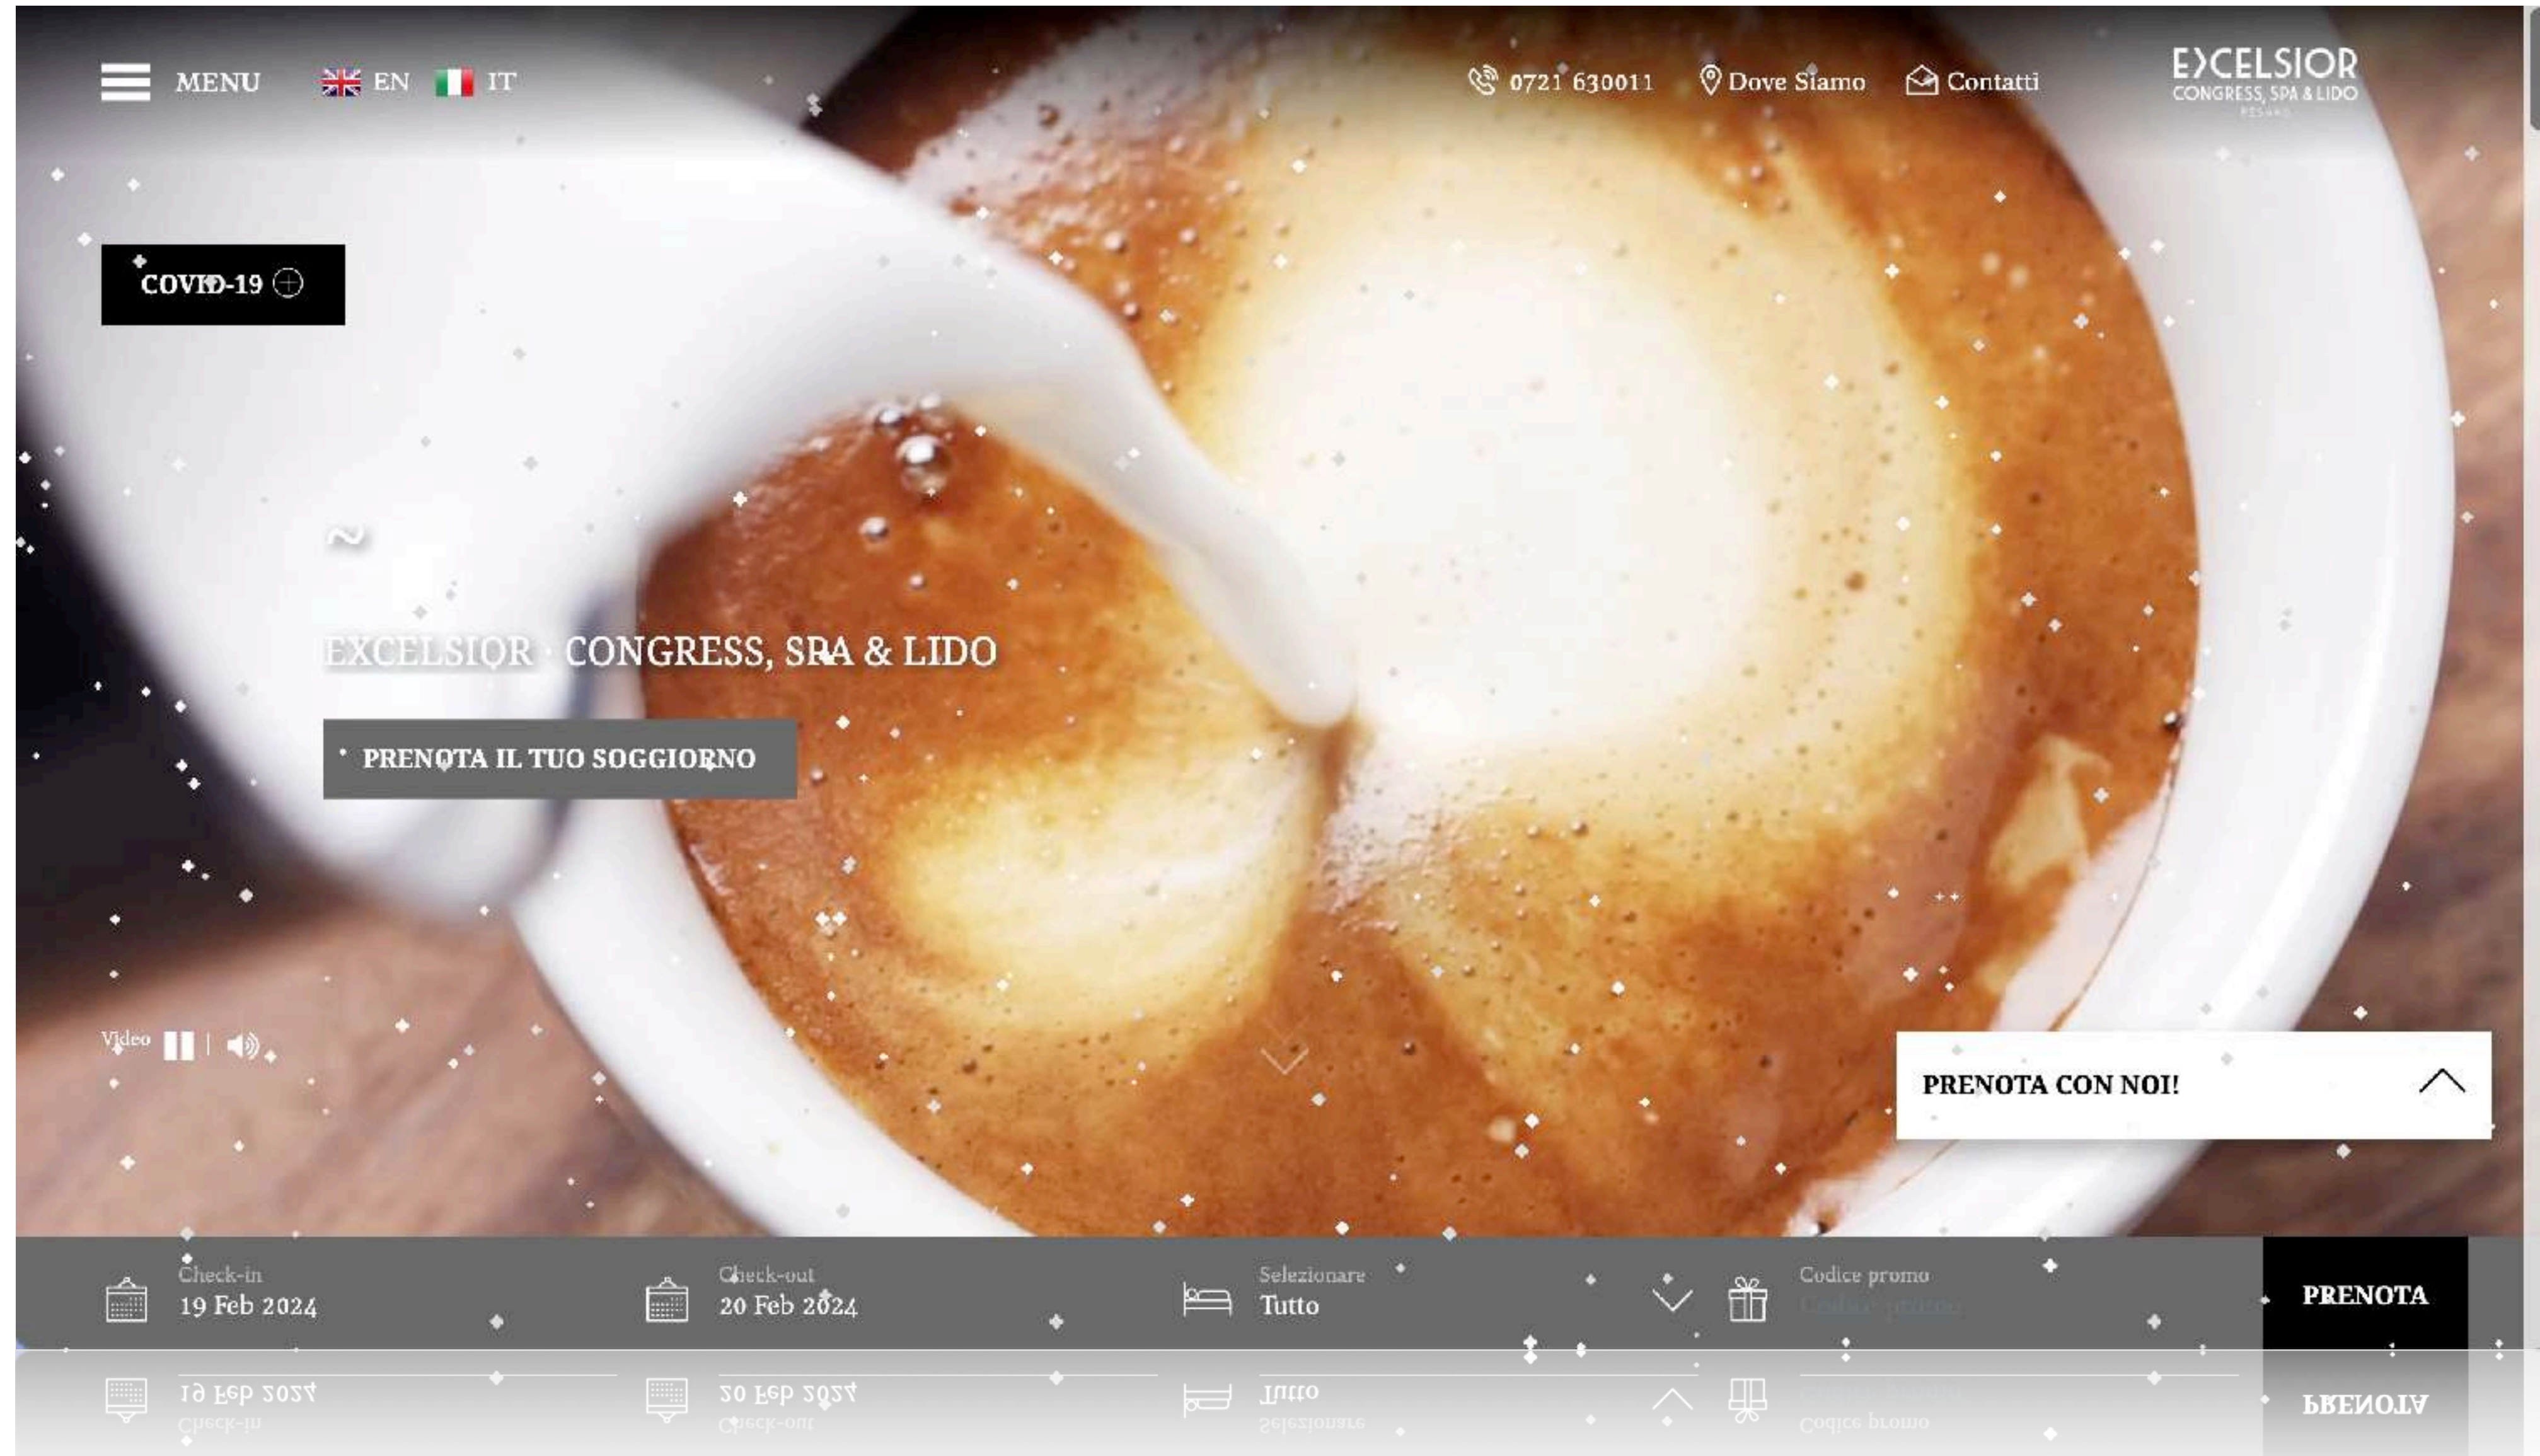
MENU EN IT

0721 630011 Dove Siamo Contatti

EXCELSIOR
CONGRESS, SPA & LIDO
PESARO

COVID-19

EXCELSIOR CONGRESS, SPA & LIDO

PRENOTA IL TUO SOGGIORNO

Video

PRENOTA CON NOI!

Check-in
19 Feb 2024

Check-out
20 Feb 2024

Selezionare
Tutto

Codice promo
Codice promo

PRENOTA